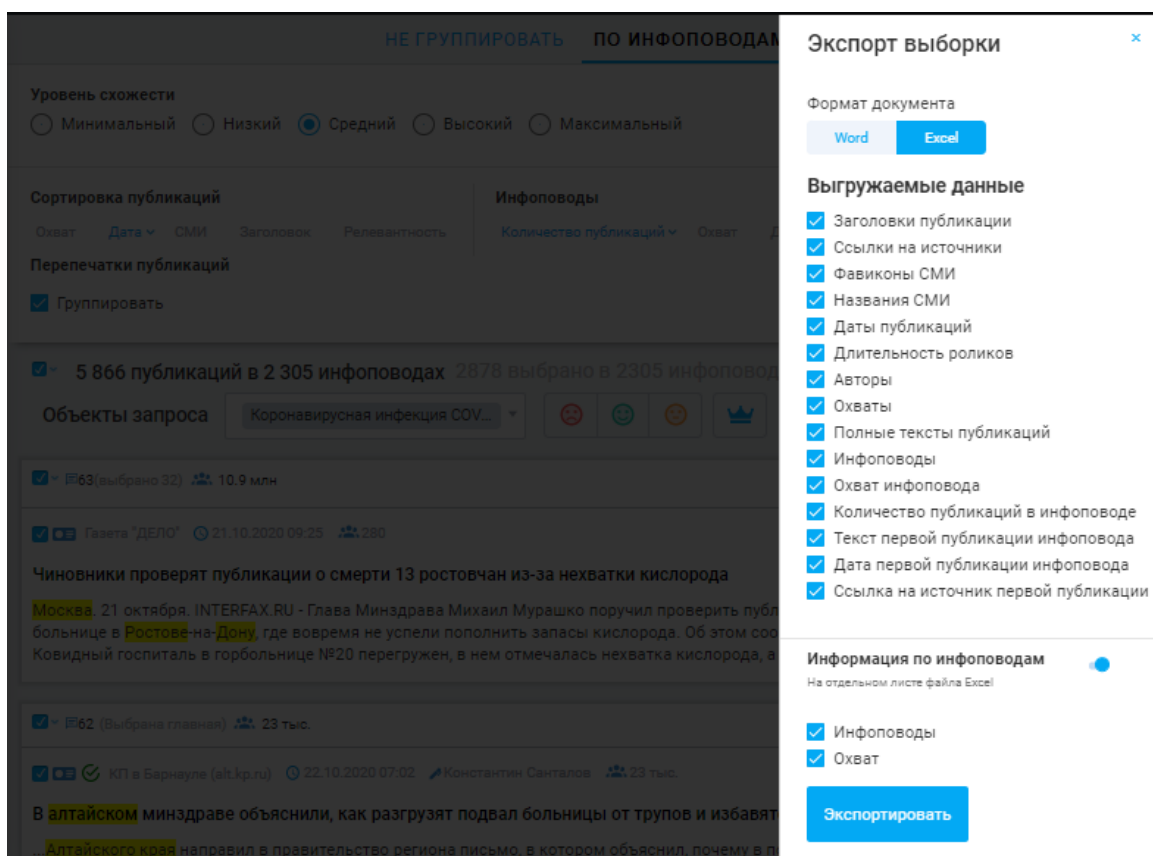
НЕ ГРУППИРОВАТЬ ПО ИНФОПОВОДАМ

Уровень схожести
Минимальный Низкий Средний Высокий Максимальный

Сортировка публикаций
Охват Дата СМИ Заголовок Релевантность

Инфоповоды
Количество публикаций Охват

Перепечатки публикаций
Группировать

5 866 публикаций в 2 305 инфоповодах 2878 выбрано в 2305 инфоповод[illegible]

Объекты запроса Коронавирусная инфекция COV...

63(выбрано 32) 10.9 млн

Газета "ДЕЛО" 21.10.2020 09:25 280

Чиновники проверят публикации о смерти 13 ростовчан из-за нехватки кислорода

Москва. 21 октября. INTERFAX.RU - Глава Минздрава Михаил Мурашко поручил проверить публ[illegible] больнице в Ростове-на-Дону, где вовремя не успели пополнить запасы кислорода. Об этом соо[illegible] Ковидный госпиталь в горбольнице №20 перегружен, в нем отмечалась нехватка кислорода, а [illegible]

62 (Выбрана главная) 23 тыс.

КП в Барнауле (alt.kp.ru) 22.10.2020 07:02 Константин Санталов 23 тыс.

В алтайском минздраве объяснили, как разгрузят подвал больницы от трупов и избавят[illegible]

... Алтайского края направил в правительство региона письмо, в котором объяснил, почему в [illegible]

Экспорт выборки ×

Формат документа
Word Excel

Выгружаемые данные
Заголовки публикации
Ссылки на источники
Фавиконы СМИ
Названия СМИ
Даты публикаций
Длительность роликов
Авторы
Охваты
Полные тексты публикаций
Инфоповоды
Охват инфоповода
Количество публикаций в инфоповоде
Текст первой публикации инфоповода
Дата первой публикации инфоповода
Ссылка на источник первой публикации

Информация по инфоповодам
На отдельном листе файла Excel

Инфоповоды
Охват

Экспортировать